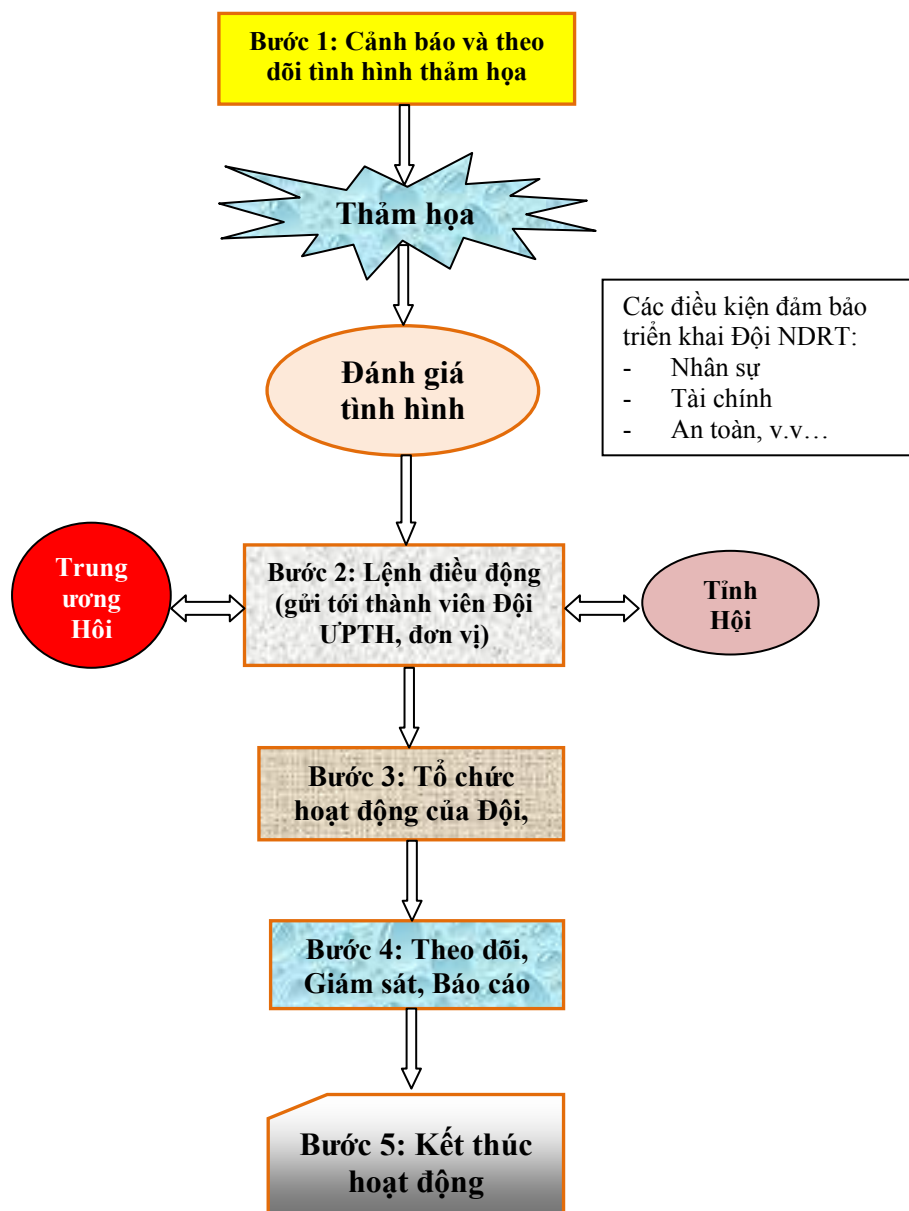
Bước 1: Cảnh báo và theo dõi tình hình thảm họa

Thảm họa

Các điều kiện đảm bảo triển khai Đội NDRT:
- Nhân sự
- Tài chính
- An toàn, v.v…

Đánh giá tình hình

Trung ương Hôi

Bước 2: Lệnh điều động (gửi tới thành viên Đội UPTH, đơn vị)

Tỉnh Hội

Bước 3: Tổ chức hoạt động của Đội,

Bước 4: Theo dõi, Giám sát, Báo cáo

Bước 5: Kết thúc hoạt động